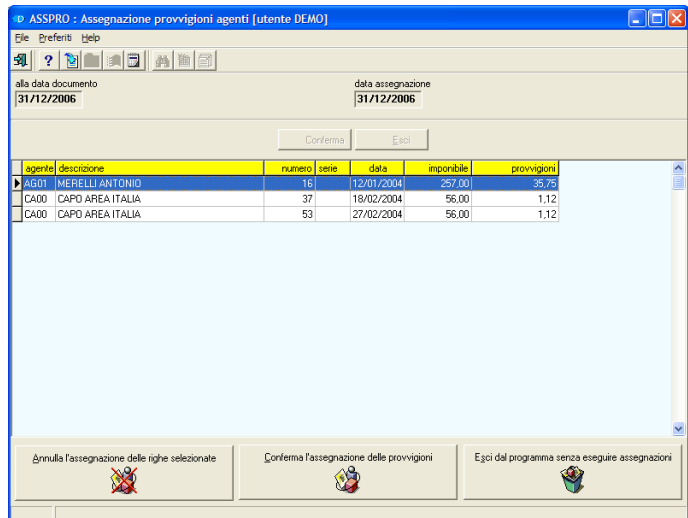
ASSPRO : Assegnazione provvigioni agenti [utente DEMO]

File Preferiti Help

alla data documento
31/12/2006

data assegnazione
31/12/2006

Conferma Esci

| agente | descrizione | numero | serie | data | imponibile | provvigioni |
|---|---|---|---|---|---|---|
| AG01 | MERELLI ANTONIO | 16 | | 12/01/2004 | 257,00 | 35,75 |
| CA00 | CAPO AREA ITALIA | 37 | | 18/02/2004 | 56,00 | 1,12 |
| CA00 | CAPO AREA ITALIA | 53 | | 27/02/2004 | 56,00 | 1,12 |

Annulla l'assegnazione delle righe selezionate

Conferma l'assegnazione delle provvigioni

Esci dal programma senza eseguire assegnazioni